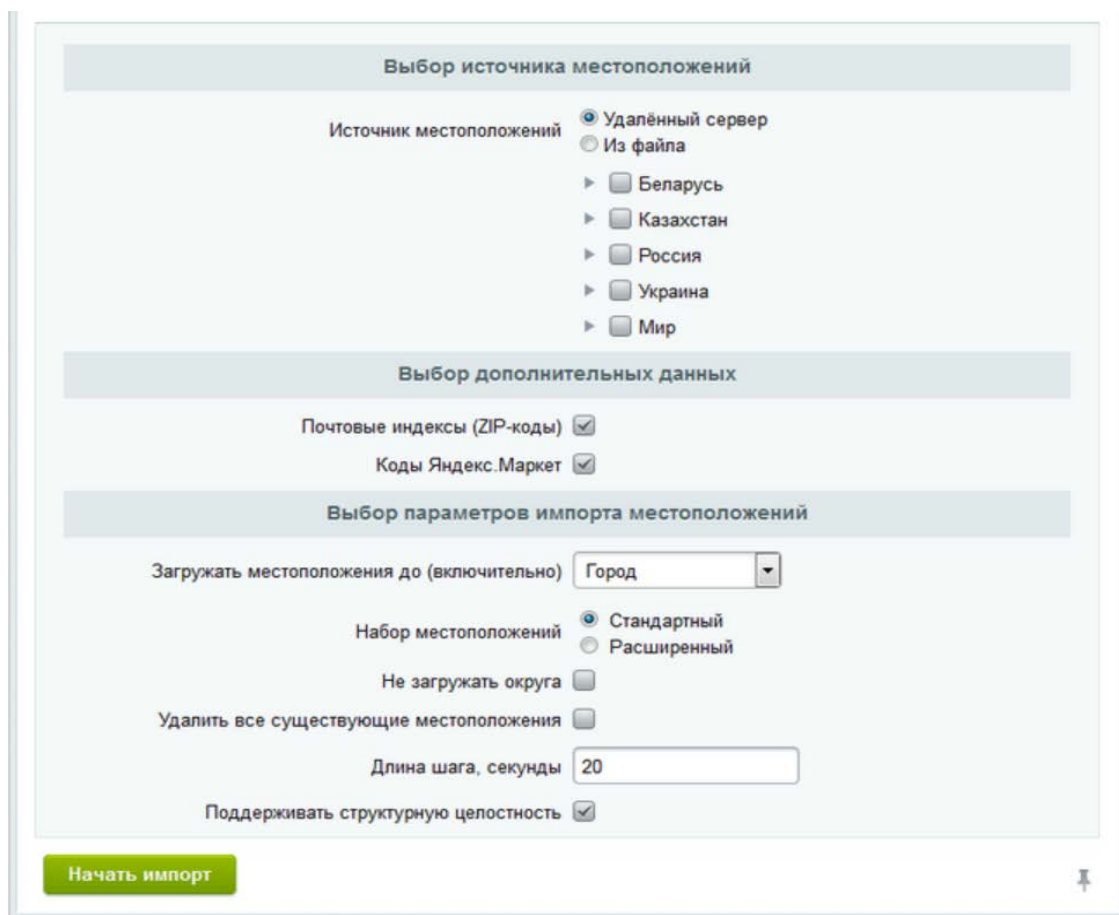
Выбор источника местоположений

Источник местоположений
Удалённый сервер
Из файла
Беларусь
Казахстан
Россия
Украина
Мир

Выбор дополнительных данных

Почтовые индексы (ZIP-коды)
Коды Яндекс.Маркет

Выбор параметров импорта местоположений

Загружать местоположения до (включительно) Город

Набор местоположений
Стандартный
Расширенный

Не загружать округа

Удалить все существующие местоположения

Длина шага, секунды 20

Поддерживать структурную целостность

Начать импорт